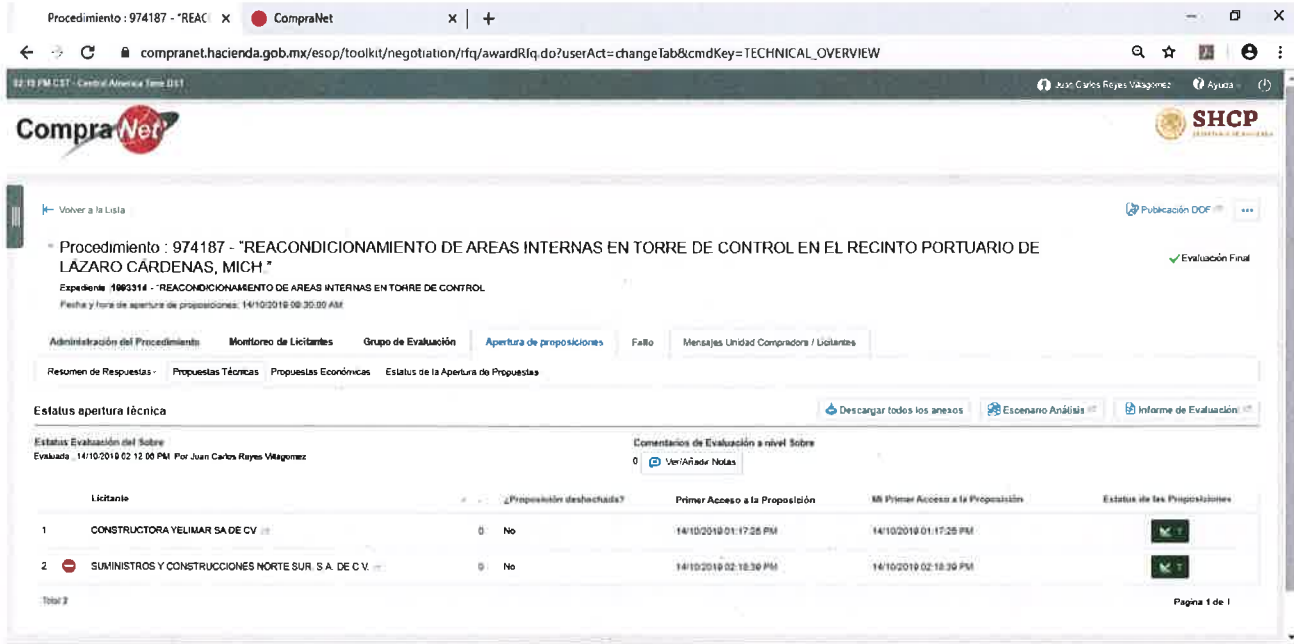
Procedimiento : 974187 - "REAC ×
CompraNet ×
+

compranet.hacienda.gob.mx/esop/toolkit/negotiation/rfq/awardRfq.do?userAct=changeTab&cmdKey=TECHNICAL_OVERVIEW

02:19 PM CST - Central America Time DST
Juan Carlos Reyes Villagomez
Ayuda

CompraNet
SHCP

← Volver a la Lista
Publicación DOF
...

Procedimiento : 974187 - "REACONDICIONAMIENTO DE AREAS INTERNAS EN TORRE DE CONTROL EN EL RECINTO PORTUARIO DE LAZARO CARDENAS, MICH."
Evaluación Final

Expediente 1993314 - "REACONDICIONAMIENTO DE AREAS INTERNAS EN TORRE DE CONTROL
Fecha y hora de apertura de proposiciones: 14/10/2019 09:30:00 AM

Administración del Procedimiento | Monitoreo de Licitantes | Grupo de Evaluación | Apertura de proposiciones | Fallo | Mensajes Unidad Compradora / Licitantes

Resumen de Respuestas | Propuestas Técnicas | Propuestas Económicas | Estatus de la Apertura de Propuestas

Estatus apertura técnica
Descargar todos los anexos
Escenario Análisis
Informe de Evaluación

Estatus Evaluación del Sobre
Evaluada 14/10/2019 02:12:06 PM Por Juan Carlos Reyes Villagomez

Comentarios de Evaluación a nivel Sobre
0 Ver/Añadir Notas

| | Licitante | | ¿Proposición desechada? | Primer Acceso a la Proposición | Mi Primer Acceso a la Proposición | Estatus de las Proposiciones |
|---|---|---|---|---|---|---|
| 1 | CONSTRUCTORA YELIMAR SA DE CV | 0 | No | 14/10/2019 01:17:25 PM | 14/10/2019 01:17:25 PM | |
| 2 | SUMINISTROS Y CONSTRUCCIONES NORTE SUR, S.A. DE C.V. | 0 | No | 14/10/2019 02:18:39 PM | 14/10/2019 02:18:39 PM | |

Total 2
Pagina 1 de 1